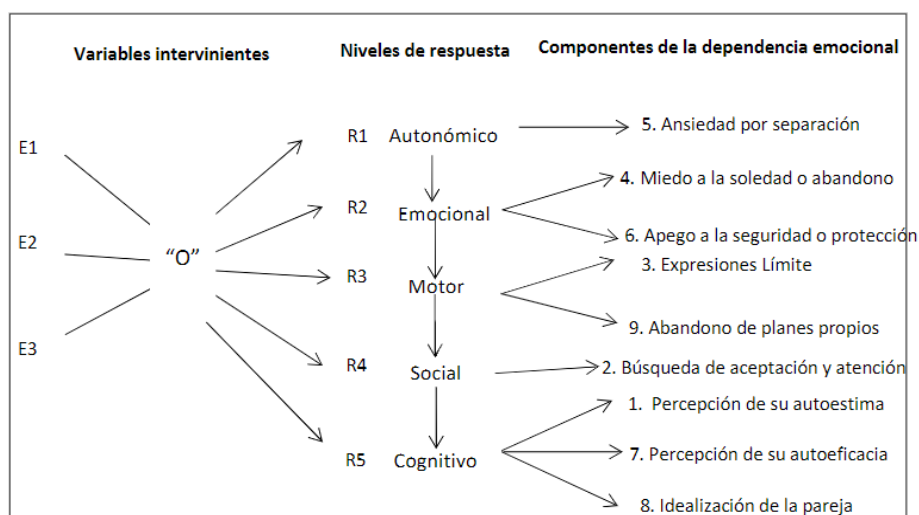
Variables intervinientes

Niveles de respuesta

Componentes de la dependencia emocional

E1

E2

E3

“O”

R1 Autonómico

R2 Emocional

R3 Motor

R4 Social

R5 Cognitivo

5. Ansiedad por separación

4. Miedo a la soledad o abandono

6. Apego a la seguridad o protección

3. Expresiones Límite

9. Abandono de planes propios

2. Búsqueda de aceptación y atención

1. Percepción de su autoestima

7. Percepción de su autoeficacia

8. Idealización de la pareja